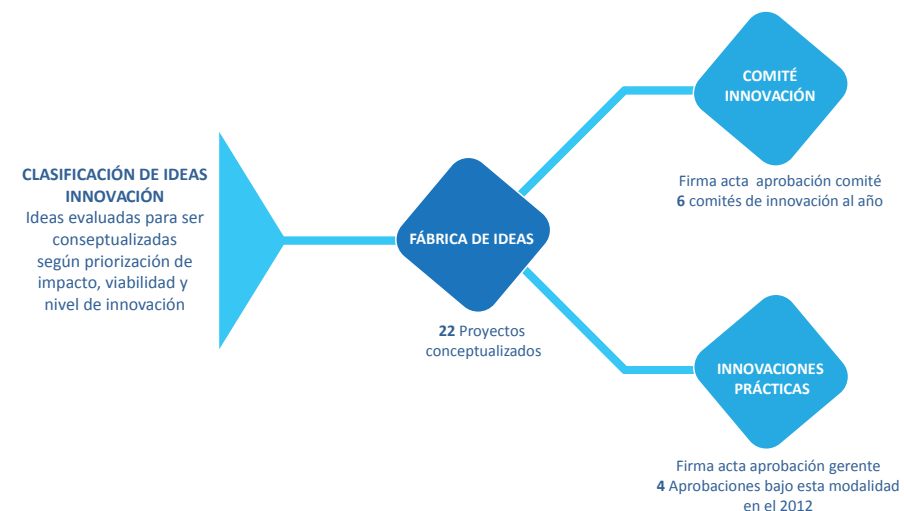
CLASIFICACIÓN DE IDEAS INNOVACIÓN
Ideas evaluadas para ser conceptualizadas según priorización de impacto, viabilidad y nivel de innovación

FÁBRICA DE IDEAS

22 Proyectos conceptualizados

COMITÉ INNOVACIÓN

Firma acta aprobación comité
6 comités de innovación al año

INNOVACIONES PRÁCTICAS

Firma acta aprobación gerente
4 Aprobaciones bajo esta modalidad en el 2012